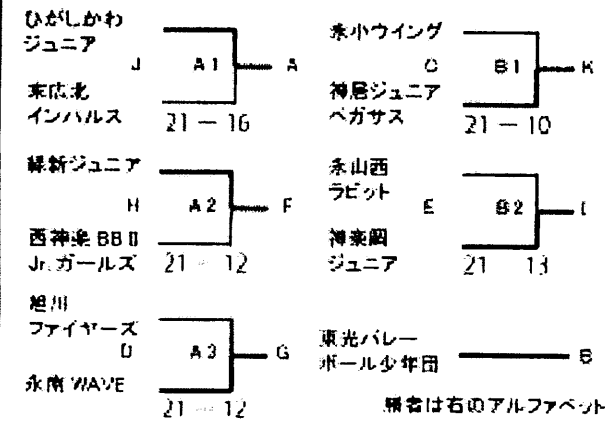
ひがしかわ
ジュニア
J
A 1
A
東旭北
インパルス
21 — 16

緑新ジュニア
H
A 2
F
西神楽 BB II
Jr.ガールズ
21 — 12

旭川
ファイヤーズ
D
A 3
G
永南 WAVE
21 — 12

永小ウイング
C
B 1
K
神居ジュニア
ペガサス
21 — 10

永山西
ラビット
E
B 2
I
神楽岡
ジュニア
21 13

東光バレー
ボール少年団
B

勝者は右のアルファベット